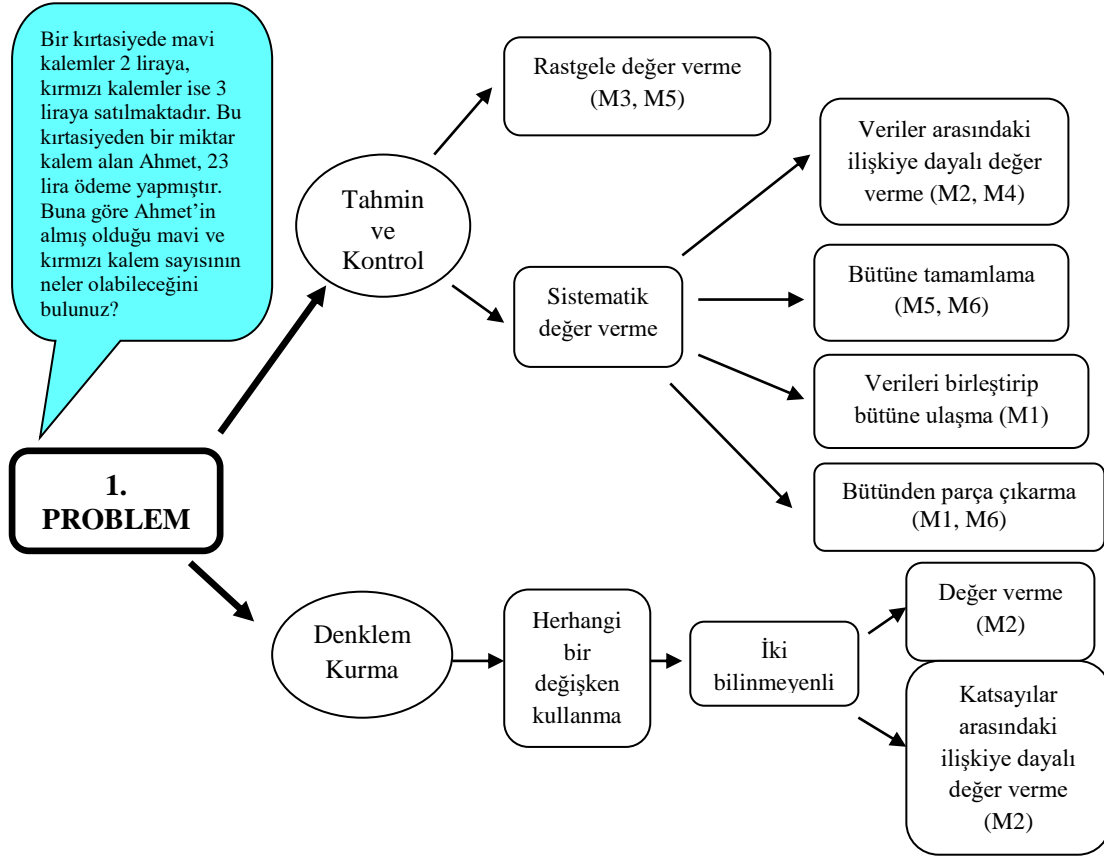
Bir kırtasiyede mavi kalemler 2 liraya, kırmızı kalemler ise 3 liraya satılmaktadır. Bu kırtasiyeden bir miktar kalem alan Ahmet, 23 lira ödeme yapmıştır. Buna göre Ahmet'in almış olduğu mavi ve kırmızı kalem sayısının neler olabileceğini bulunuz?

1. PROBLEM

Tahmin ve Kontrol

Rastgele değer verme (M3, M5)

Sistematik değer verme

Veriler arasındaki ilişkiye dayalı değer verme (M2, M4)

Bütüne tamamlama (M5, M6)

Verileri birleştirip bütüne ulaşma (M1)

Bütünden parça çıkarma (M1, M6)

Denklem Kurma

Herhangi bir değişken kullanma

İki bilinmeyenli

Değer verme (M2)

Katsayılar arasındaki ilişkiye dayalı değer verme (M2)